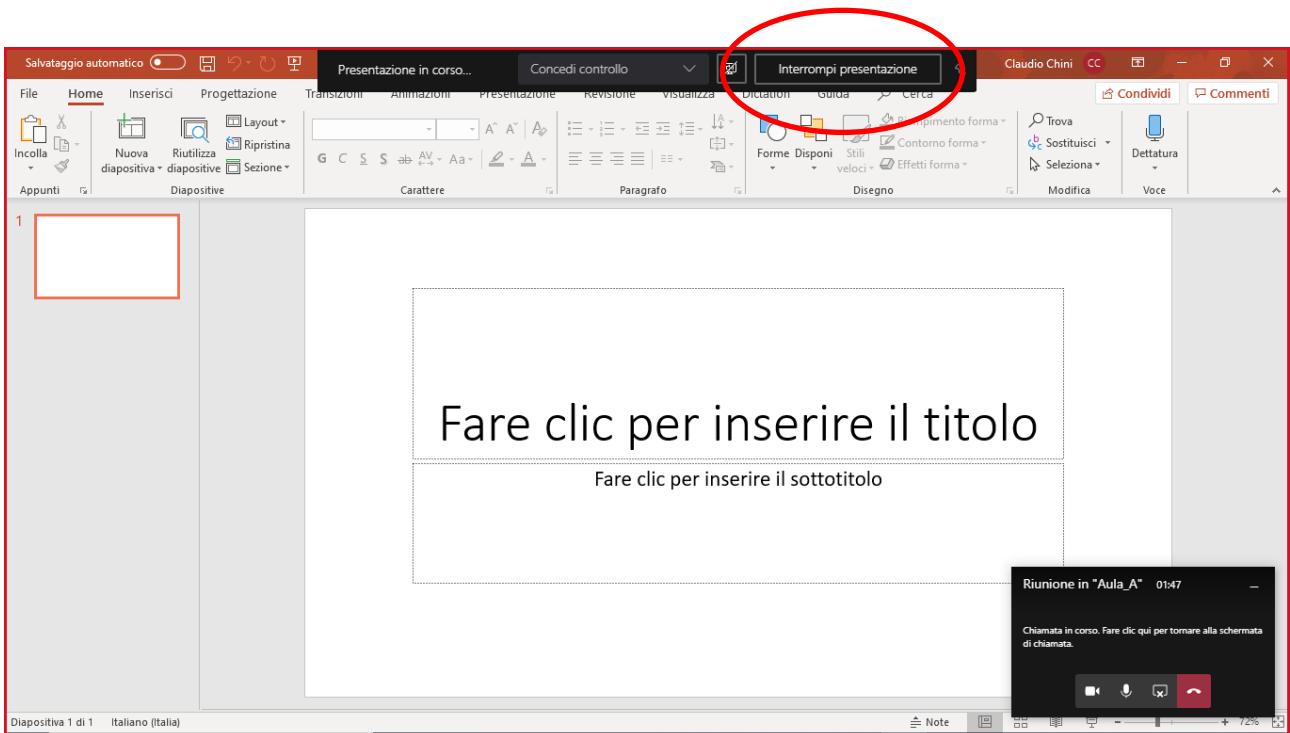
Salvataggio automatico

Presentazione in corso... Concedi controllo Interrompi presentazione

Claudio Chini CC

File Home Inserisci Progettazione Transizioni Animazioni Presentazione Revisione Visualizza Dictation Guida Cerca

Condividi Commenti

Incolla
Appunti

Nuova diapositiva Riutilizza diapositive Layout Ripristina Sezione
Diapositive

G C S S ab Aa
Carattere

Paragrafo

Forme Disponi Stili veloci Riempimento forma Contorno forma Effetti forma
Disegno

Trova Sostituisci Seleziona
Modifica

Dettatura
Voce

1

Fare clic per inserire il titolo

Fare clic per inserire il sottotitolo

Riunione in "Aula_A" 01:47

Chiamata in corso. Fare clic qui per tornare alla schermata di chiamata.

Diapositiva 1 di 1 Italiano (Italia) Note 72%